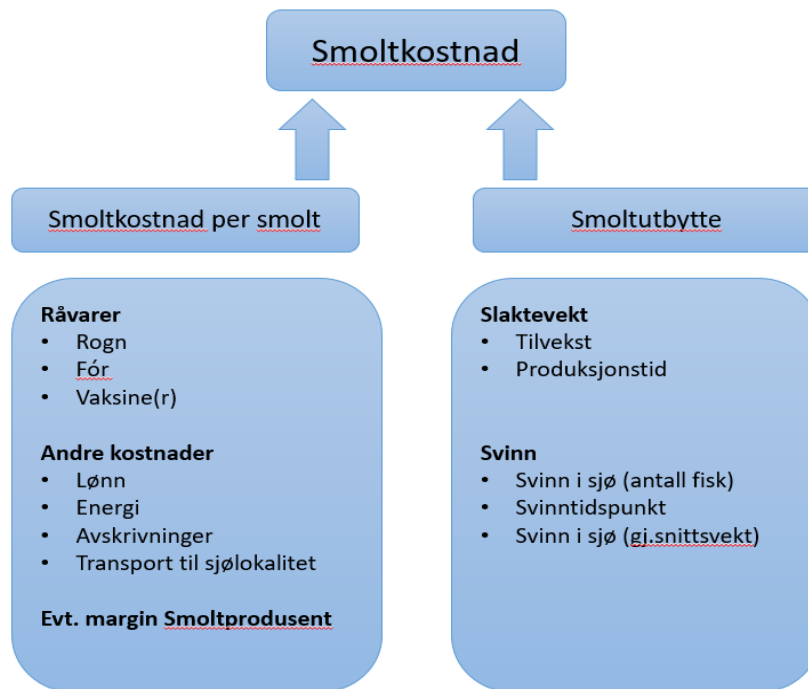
Smoltkostnad

Smoltkostnad per smolt

Smoltutbytte

**Råvarer**
- Rogn
- Fór
- Vaksine(r)

**Andre kostnader**
- Lønn
- Energi
- Avskrivninger
- Transport til sjølokalitet

**Evt. margin Smoltprodusent**

**Slaktevekt**
- Tilvekst
- Produksjonstid

**Svinn**
- Svinn i sjø (antall fisk)
- Svinntidspunkt
- Svinn i sjø (gj.snittsvekt)